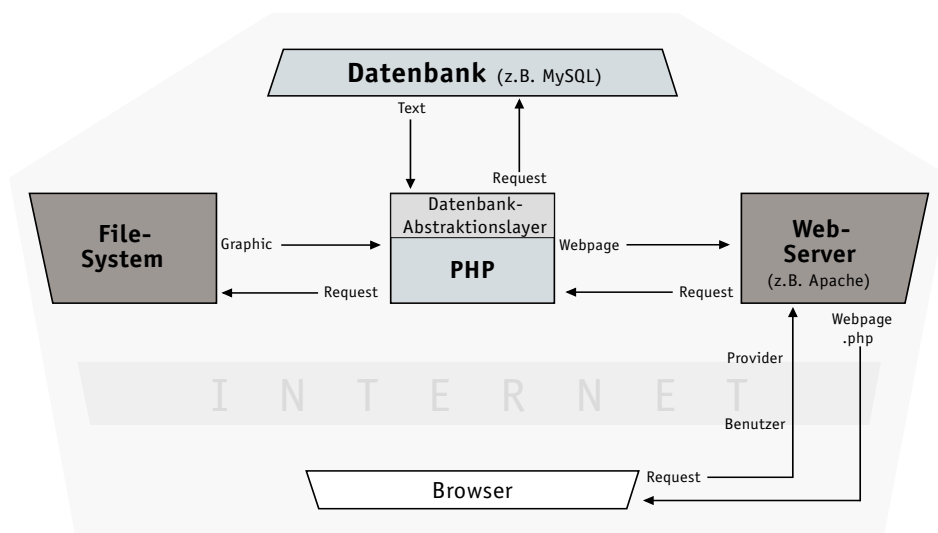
Datenbank (z.B. MySQL)

Text

Request

File-System

Graphic

Request

Datenbank-Abstraktionslayer

PHP

Webpage

Request

Web-Server

(z.B. Apache)

Webpage .php

Provider

I N T E R N E T

Benutzer

Request

Browser